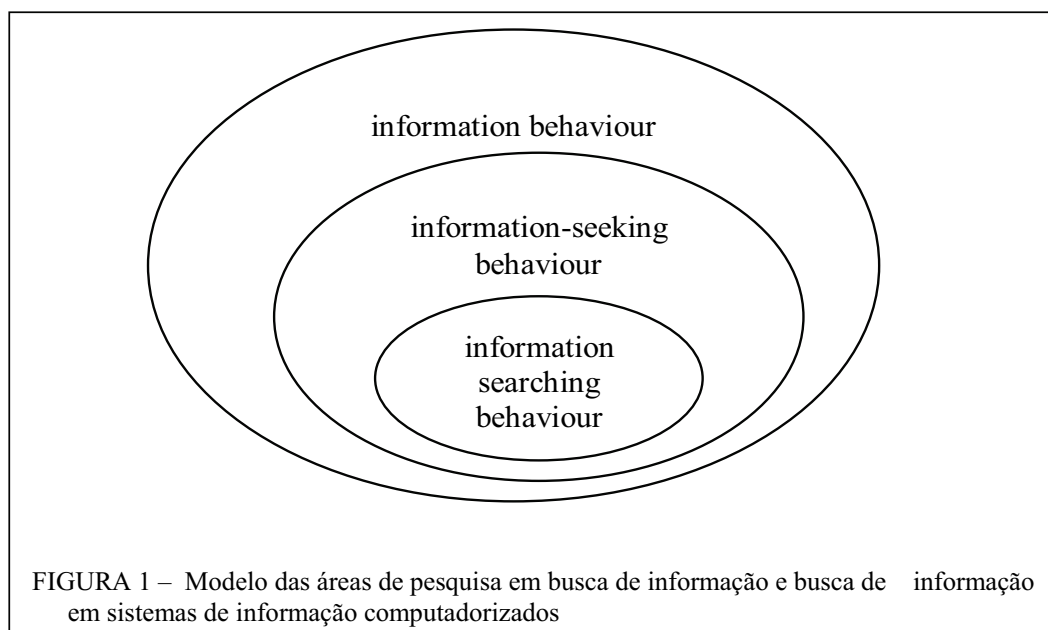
information behaviour

information-seeking behaviour

information searching behaviour

FIGURA 1 – Modelo das áreas de pesquisa em busca de informação e busca de informação em sistemas de informação computadorizados